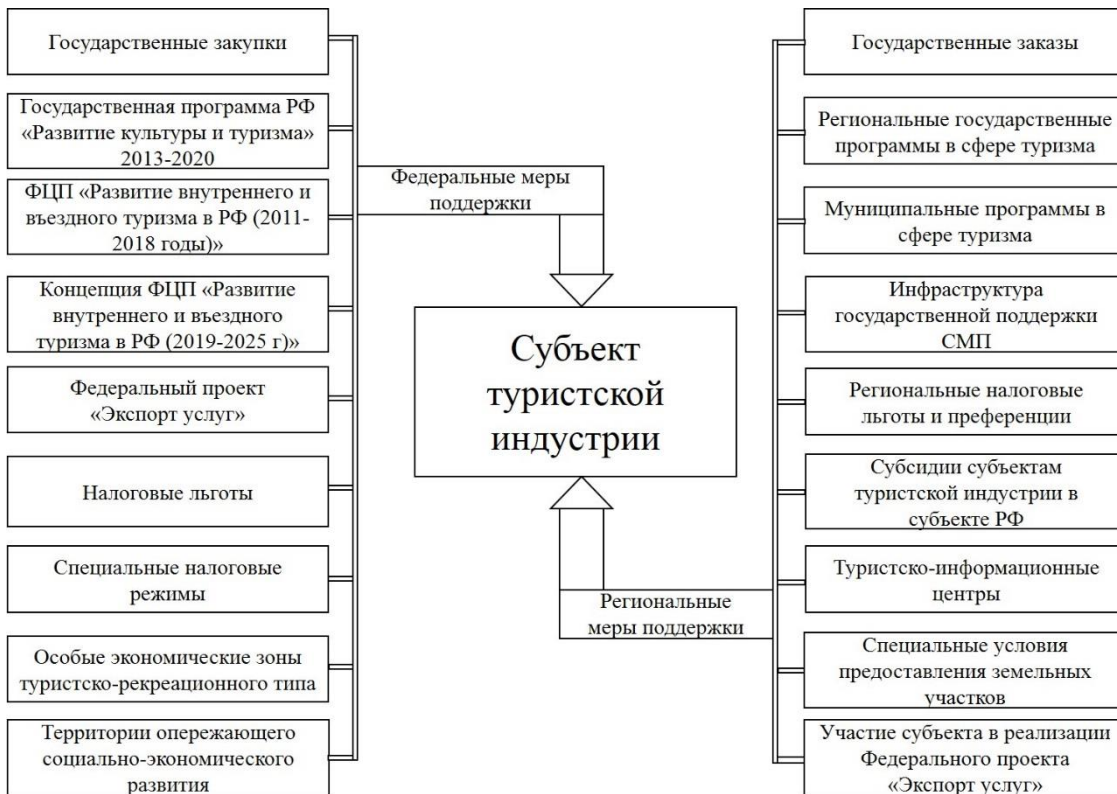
Государственные закупки

Государственная программа РФ «Развитие культуры и туризма» 2013-2020

ФЦП «Развитие внутреннего и въездного туризма в РФ (2011-2018 годы)»

Концепция ФЦП «Развитие внутреннего и въездного туризма в РФ (2019-2025 г)»

Федеральный проект «Экспорт услуг»

Налоговые льготы

Специальные налоговые режимы

Особые экономические зоны туристско-рекреационного типа

Территории опережающего социально-экономического развития

Федеральные меры поддержки

Субъект туристской индустрии

Региональные меры поддержки

Государственные заказы

Региональные государственные программы в сфере туризма

Муниципальные программы в сфере туризма

Инфраструктура государственной поддержки СМП

Региональные налоговые льготы и преференции

Субсидии субъектам туристской индустрии в субъекте РФ

Туристско-информационные центры

Специальные условия предоставления земельных участков

Участие субъекта в реализации Федерального проекта «Экспорт услуг»